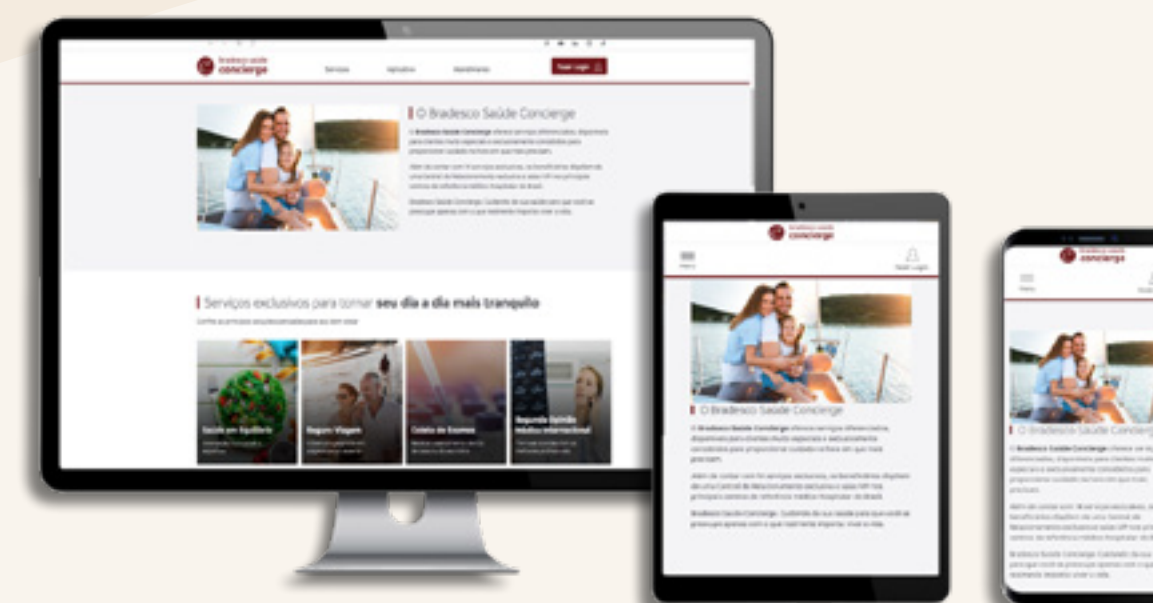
bradesco saúde concierge

Serviços

Aplicativo

Atendimento

Fazer Login

O Bradesco Saúde Concierge

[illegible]

Serviços exclusivos para tornar seu dia a dia mais tranquilo

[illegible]

Saúde em Equilíbrio

Seguro Viagem

Coleta de Exames

Segunda Opinião Médica Internacional

bradesco saúde concierge

Menu

Fazer Login

O Bradesco Saúde Concierge

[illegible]

bradesco saúde concierge

Menu

O Bradesco Saúde Concierge

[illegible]